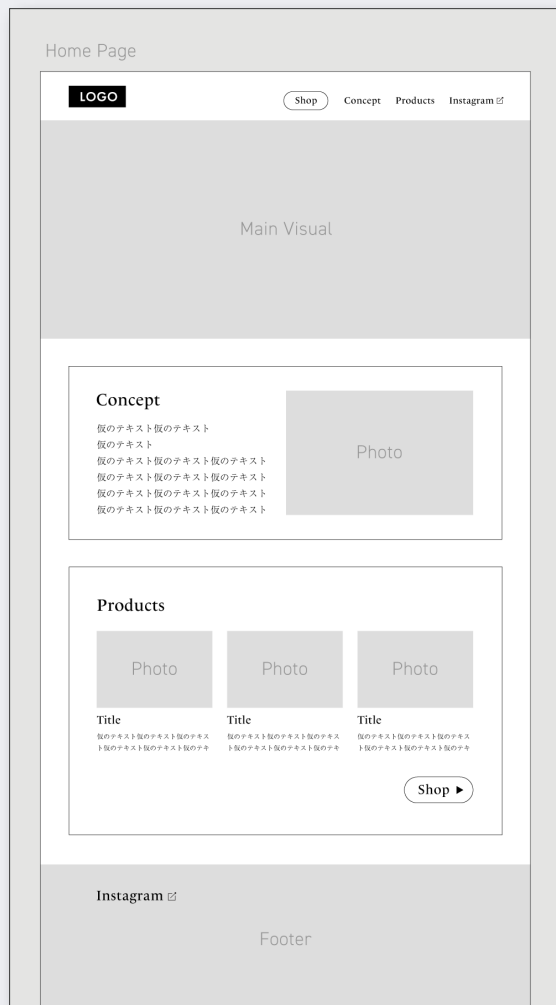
Home Page

LOGO

Shop Concept Products Instagram

Main Visual

Concept

仮のテキスト仮のテキスト
仮のテキスト
仮のテキスト仮のテキスト仮のテキスト
仮のテキスト仮のテキスト仮のテキスト
仮のテキスト仮のテキスト仮のテキスト
仮のテキスト仮のテキスト仮のテキスト

Photo

Products

Photo

Title

仮のテキスト仮のテキスト仮のテキスト仮のテキスト仮のテキスト仮のテキ

Photo

Title

仮のテキスト仮のテキスト仮のテキスト仮のテキスト仮のテキスト仮のテキ

Photo

Title

仮のテキスト仮のテキスト仮のテキスト仮のテキスト仮のテキスト仮のテキ

Shop ▶

Instagram

Footer